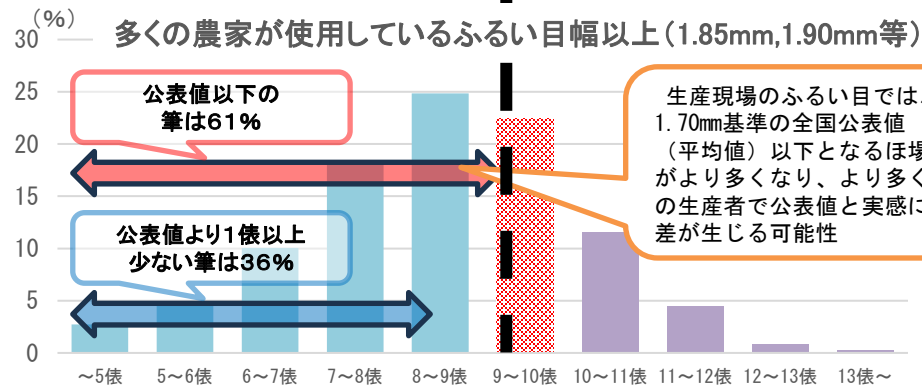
(%)
30
多くの農家が使用しているふるい目幅以上（1.85mm,1.90mm等）

25
20
15
10
5
0

公表値以下の筆は61%

公表値より1俵以上少ない筆は36%

生産現場のふるい目では、1.70mm基準の全国公表値（平均値）以下となるほ場がより多くなり、より多くの生産者で公表値と実感に差が生じる可能性

～5俵
5～6俵
6～7俵
7～8俵
8～9俵
9～10俵
10～11俵
11～12俵
12～13俵
13俵～